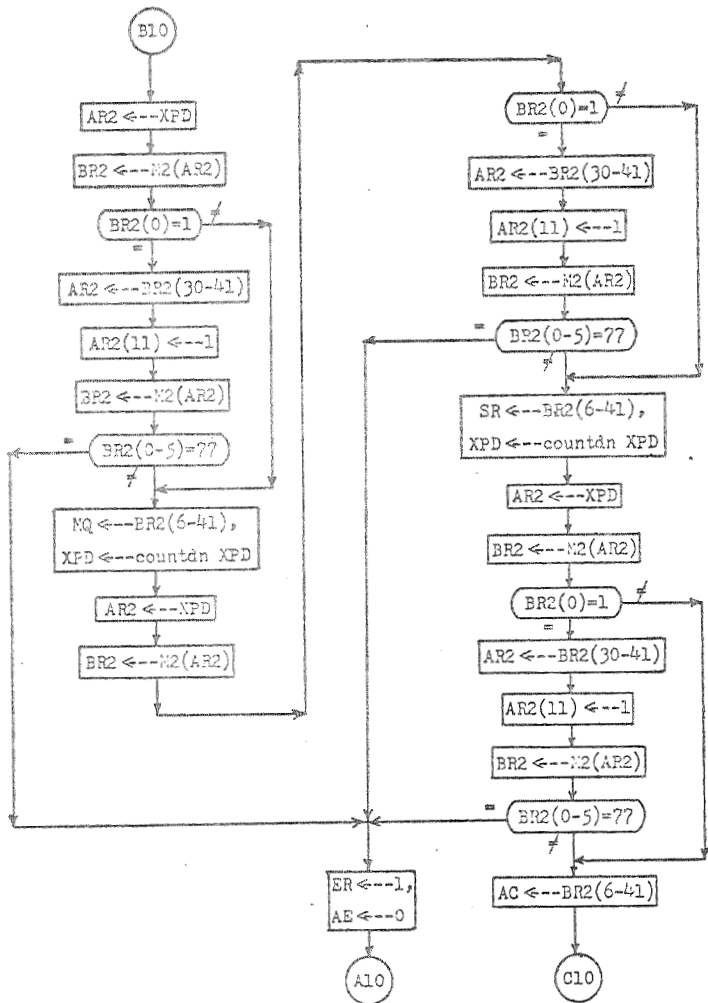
B10

AR2 ⇐--XPD

BR2 ⇐--M2(AR2)

BR2(0)=1 ≠

=

AR2 ⇐--BR2(30-41)

AR2(11) ⇐--1

BR2 ⇐--M2(AR2)

= BR2(0-5)=77

≠

MQ ⇐--BR2(6-41), XPD ⇐--countdn XPD

AR2 ⇐--XPD

BR2 ⇐--M2(AR2)

BR2(0)=1 ≠

=

AR2 ⇐--BR2(30-41)

AR2(11) ⇐--1

BR2 ⇐--M2(AR2)

= BR2(0-5)=77

≠

SR ⇐--BR2(6-41), XPD ⇐--countdn XPD

AR2 ⇐--XPD

BR2 ⇐--M2(AR2)

BR2(0)=1 ≠

=

AR2 ⇐--BR2(30-41)

AR2(11) ⇐--1

BR2 ⇐--M2(AR2)

= BR2(0-5)=77

≠

AC ⇐--BR2(6-41)

C10

ER ⇐--1, AE ⇐--0

A10